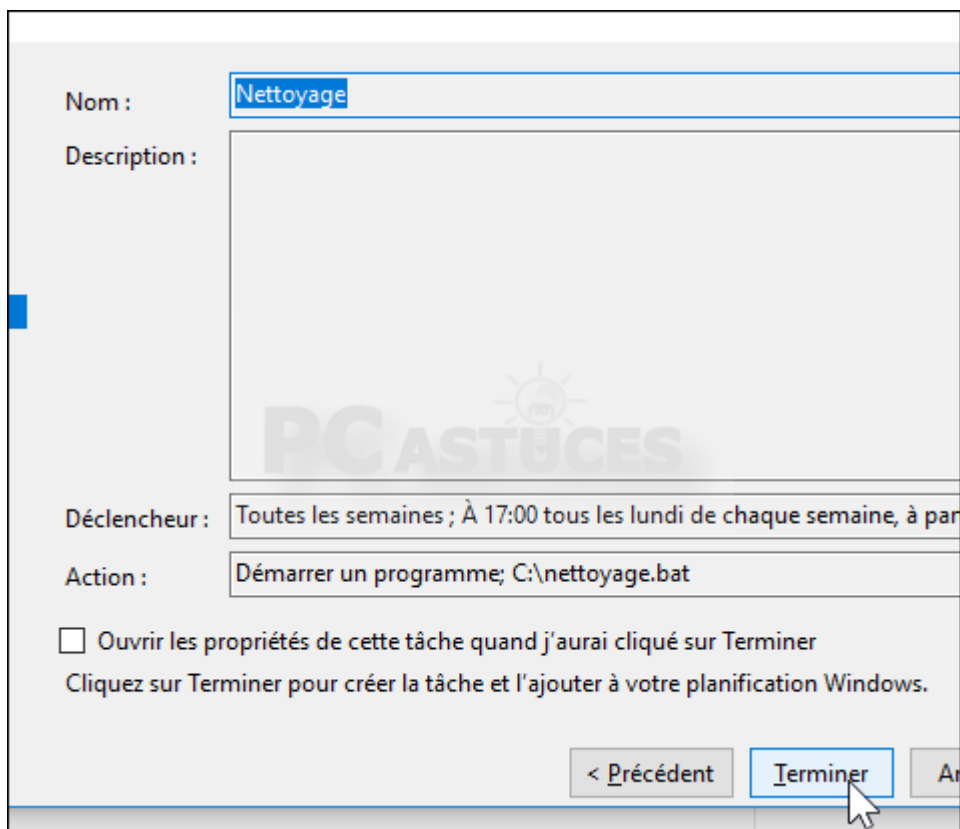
Nom :
Nettoyage

Description :

PC ASTUCES

Déclencheur : Toutes les semaines ; À 17:00 tous les lundi de chaque semaine, à par

Action : Démarrer un programme; C:\nettoyage.bat

Ouvrir les propriétés de cette tâche quand j'aurai cliqué sur Terminer

Cliquez sur Terminer pour créer la tâche et l'ajouter à votre planification Windows.

< Précédent
Terminer
An